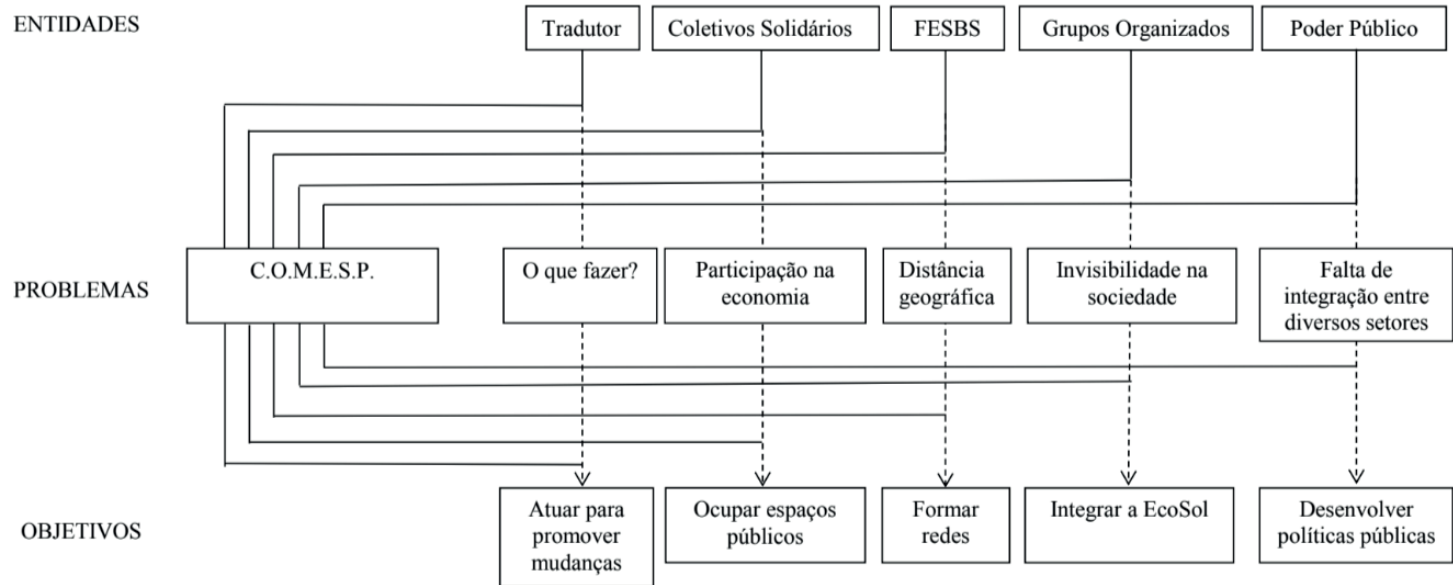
ENTIDADES

Tradutor

Coletivos Solidários

FESBS

Grupos Organizados

Poder Público

PROBLEMAS

C.O.M.E.S.P.

O que fazer?

Participação na economia

Distância geográfica

Invisibilidade na sociedade

Falta de integração entre diversos setores

OBJETIVOS

Atuar para promover mudanças

Ocupar espaços públicos

Formar redes

Integrar a EcoSol

Desenvolver políticas públicas